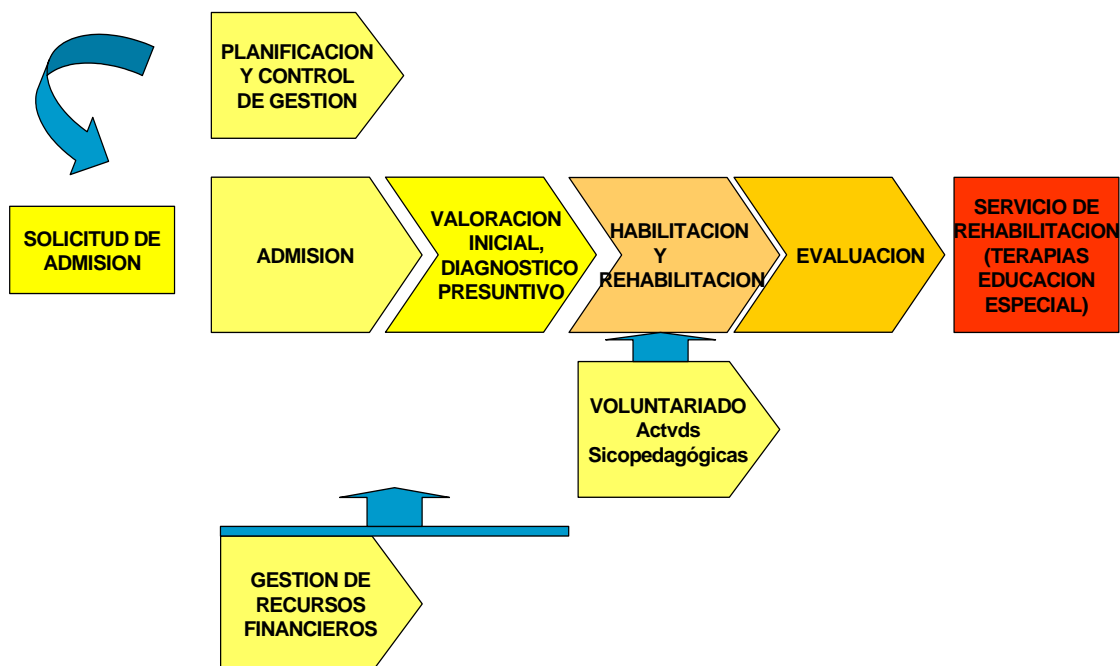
PLANIFICACION Y CONTROL DE GESTION

SOLICITUD DE ADMISION

ADMISION

VALORACION INICIAL, DIAGNOSTICO PRESUNTIVO

HABILITACION Y REHABILITACION

EVALUACION

SERVICIO DE REHABILITACION (TERAPIAS EDUCACION ESPECIAL)

VOLUNTARIADO Actvds Sicopedagógicas

GESTION DE RECURSOS FINANCIEROS